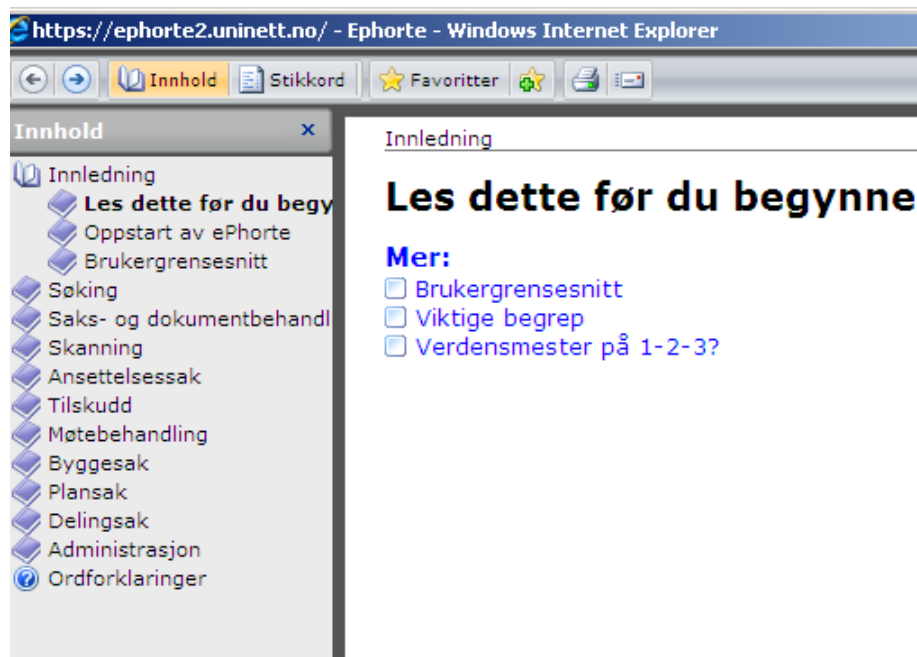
https://ephorte2.uninett.no/ - Ephorte - Windows Internet Explorer

Innhold Stikkord Favoritter

Innhold ×

Innledning
Les dette før du begy
Oppstart av ePhorte
Brukergrensesnitt
Søking
Saks- og dokumentbehandl
Skanning
Ansettelsessak
Tilskudd
Møtebehandling
Byggesak
Plansak
Delingsak
Administrasjon
Ordforklaringer

Innledning

Les dette før du begynne

Mer:
Brukergrensesnitt
Viktige begrep
Verdensmester på 1-2-3?